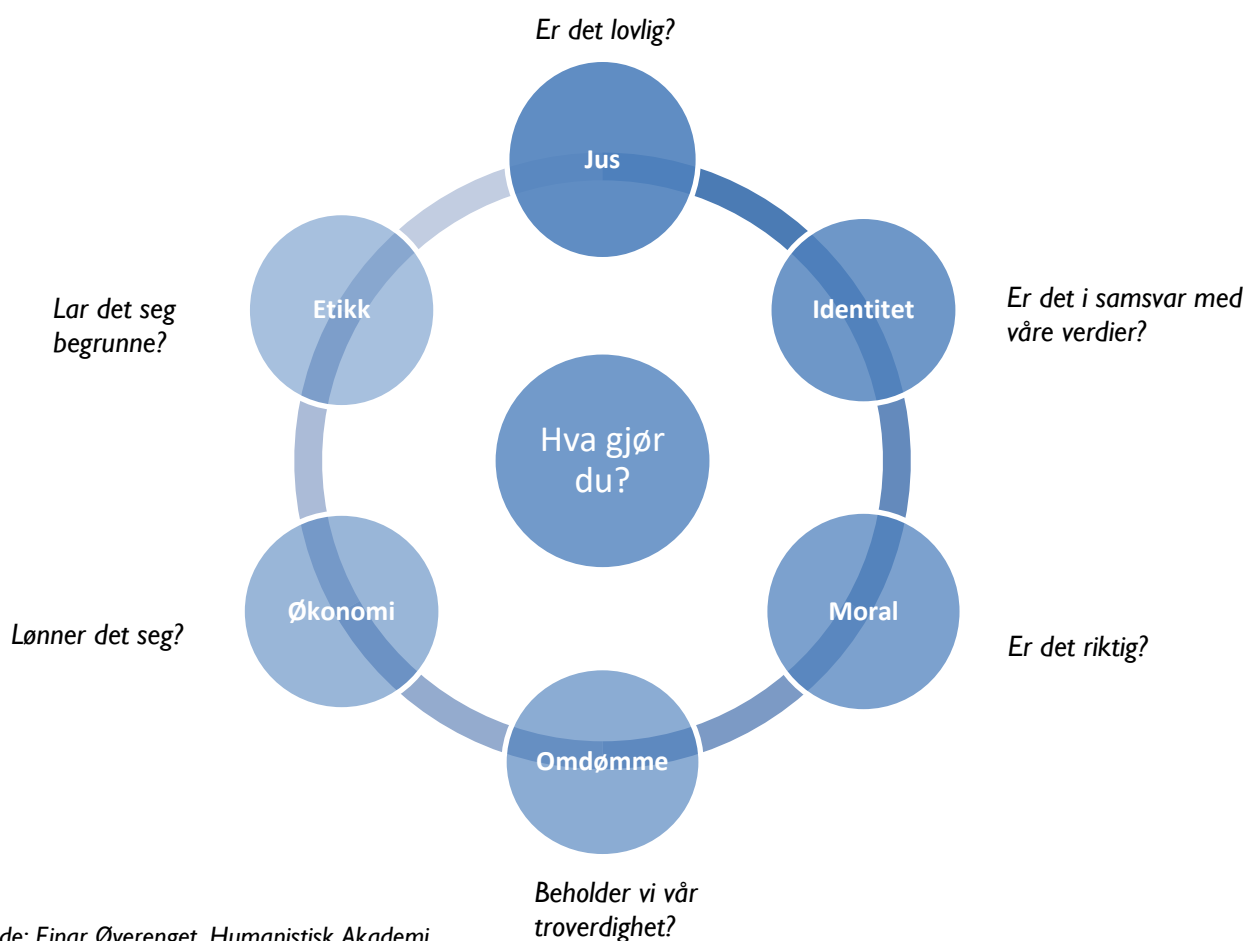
Er det lovlig?

Jus

Lar det seg begrunne?

Etikk

Identitet

Er det i samsvar med våre verdier?

Hva gjør du?

Økonomi

Lønner det seg?

Moral

Er det riktig?

Omdømme

Beholder vi vår troverdighet?

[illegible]de: Einar Øverenget, Humanistisk Akademi